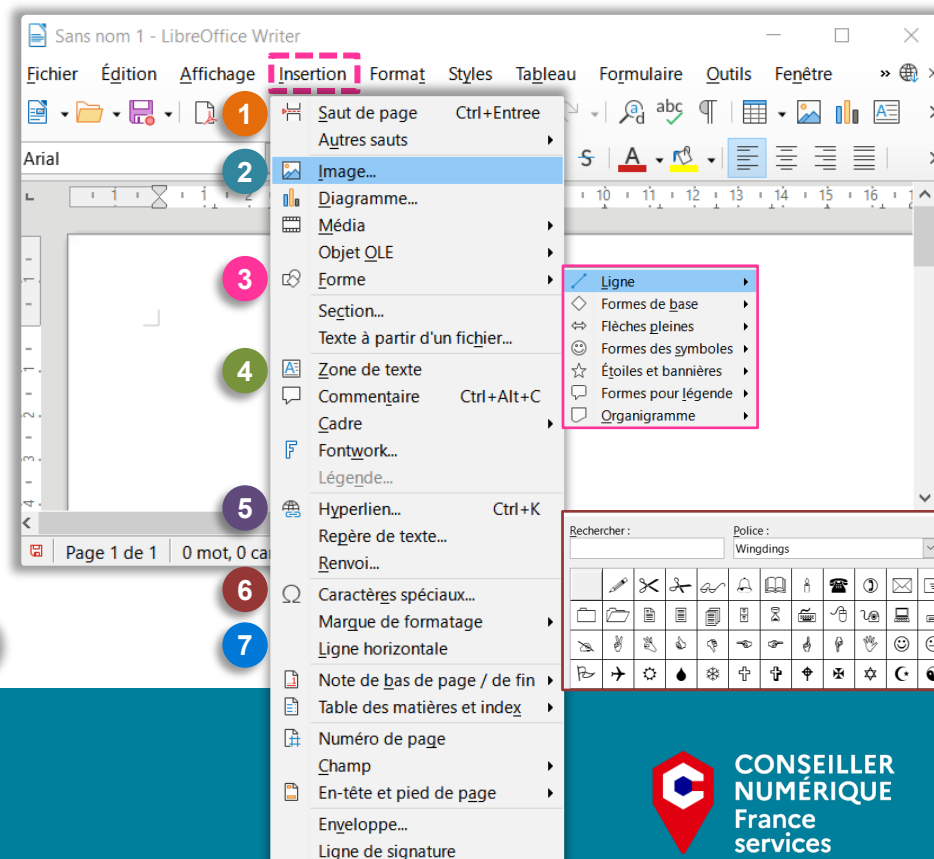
Sans nom 1 - LibreOffice Writer

Fichier Édition Affichage Insertion Format Styles Tableau Formulaire Outils Fenêtre »

Arial

1 Saut de page Ctrl+Entree
Autres sauts
2 Image...
Diagramme...
Média
Objet OLE
3 Forme
Section...
Texte à partir d'un fichier...
4 Zone de texte
Commentaire Ctrl+Alt+C
Cadre
Fontwork...
Légende...
5 Hyperlien... Ctrl+K
Repère de texte...
Renvoi...
6 Caractères spéciaux...
Marque de formatage
7 Ligne horizontale
Note de bas de page / de fin
Table des matières et index
Numéro de page
Champ
En-tête et pied de page
Enveloppe...
Ligne de signature

Ligne
Formes de base
Flèches pleines
Formes des symboles
Étoiles et bannières
Formes pour légende
Organigramme

Rechercher :
Police :
Wingdings

Page 1 de 1 | 0 mot, 0 ca

CONSEILLER NUMÉRIQUE France services